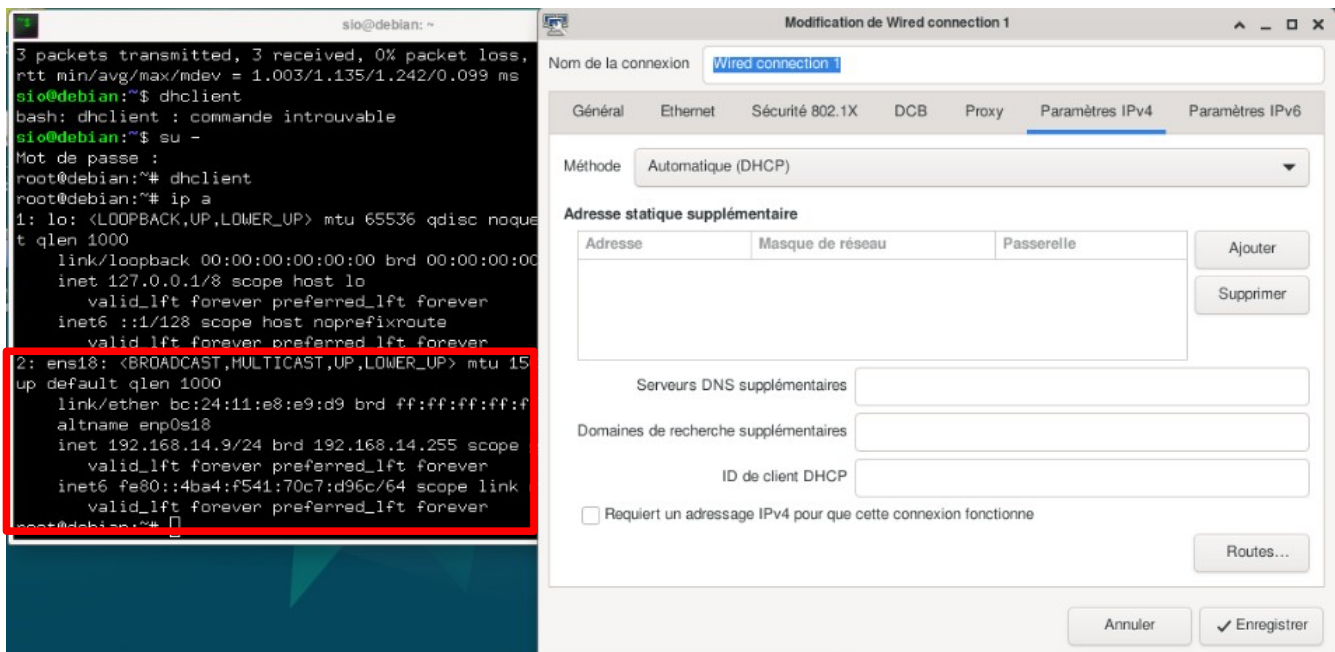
sio@debian: ~

3 packets transmitted, 3 received, 0% packet loss,
rtt min/avg/max/mdev = 1.003/1.135/1.242/0.099 ms
sio@debian:~$ dhclient
bash: dhclient : commande introuvable
sio@debian:~$ su -
Mot de passe :
root@debian:~# dhclient
root@debian:~# ip a
1: lo: <LOOPBACK,UP,LOWER_UP> mtu 65536 qdisc noque
t qlen 1000
    link/loopback 00:00:00:00:00:00 brd 00:00:00:00
    inet 127.0.0.1/8 scope host lo
       valid_lft forever preferred_lft forever
    inet6 ::1/128 scope host noprefixroute
       valid_lft forever preferred_lft forever
2: ens18: <BROADCAST,MULTICAST,UP,LOWER_UP> mtu 15
up default qlen 1000
    link/ether bc:24:11:e8:e9:d9 brd ff:ff:ff:ff:f
    altname enp0s18
    inet 192.168.14.9/24 brd 192.168.14.255 scope
       valid_lft forever preferred_lft forever
    inet6 fe80::4ba4:f541:70c7:d96c/64 scope link
       valid_lft forever preferred_lft forever
root@debian:~#

Modification de Wired connection 1

Nom de la connexion Wired connection 1

Général Ethernet Sécurité 802.1X DCB Proxy Paramètres IPv4 Paramètres IPv6

Méthode Automatique (DHCP)

Adresse statique supplémentaire

| Adresse | Masque de réseau | Passerelle |
|---|---|---|

Ajouter
Supprimer

Serveurs DNS supplémentaires
Domaines de recherche supplémentaires
ID de client DHCP

Requiert un adressage IPv4 pour que cette connexion fonctionne

Routes…

Annuler
Enregistrer